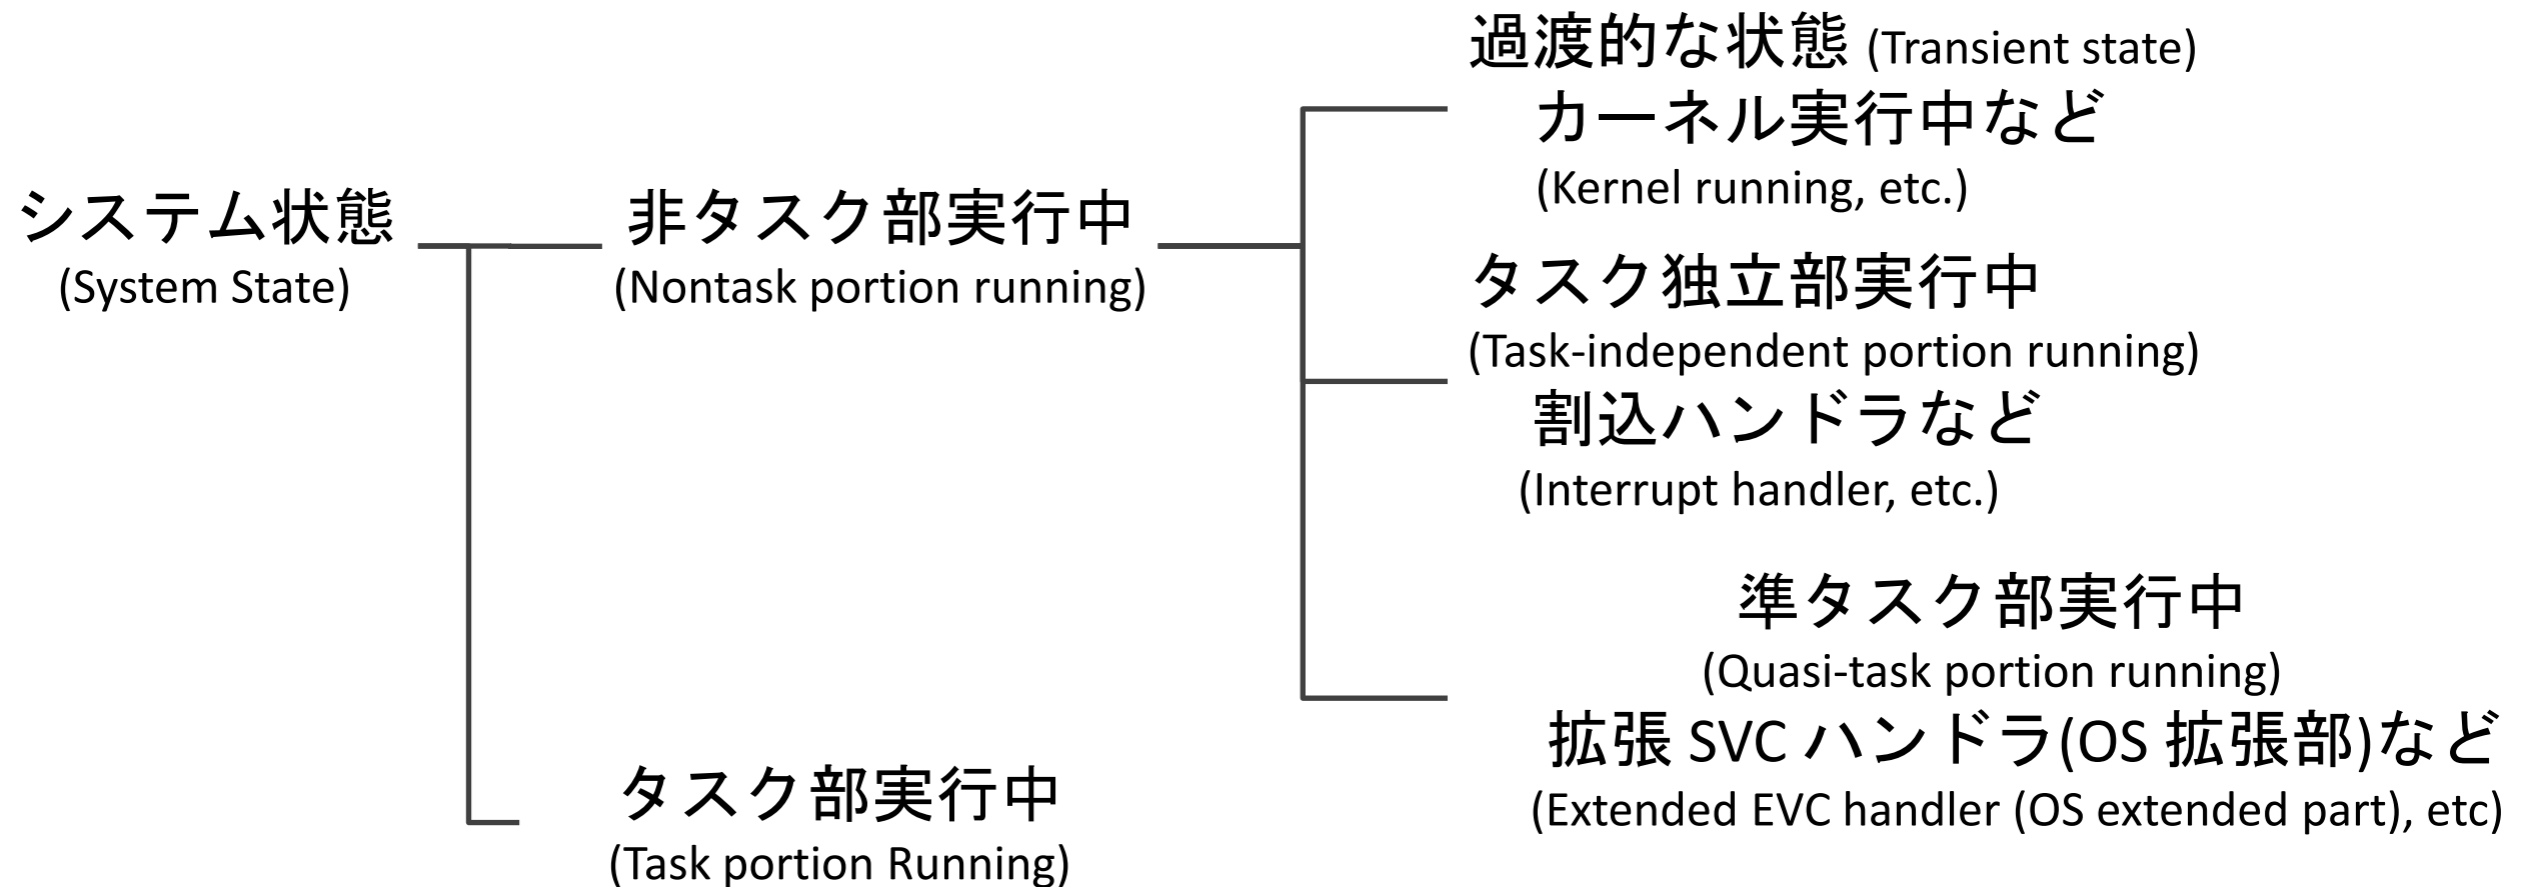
システム状態
(System State)

非タスク部実行中
(Nontask portion running)

過渡的な状態 (Transient state)
カーネル実行中など
(Kernel running, etc.)

タスク独立部実行中
(Task-independent portion running)
割込ハンドラなど
(Interrupt handler, etc.)

準タスク部実行中
(Quasi-task portion running)
拡張 SVC ハンドラ(OS 拡張部)など
(Extended EVC handler (OS extended part), etc)

タスク部実行中
(Task portion Running)